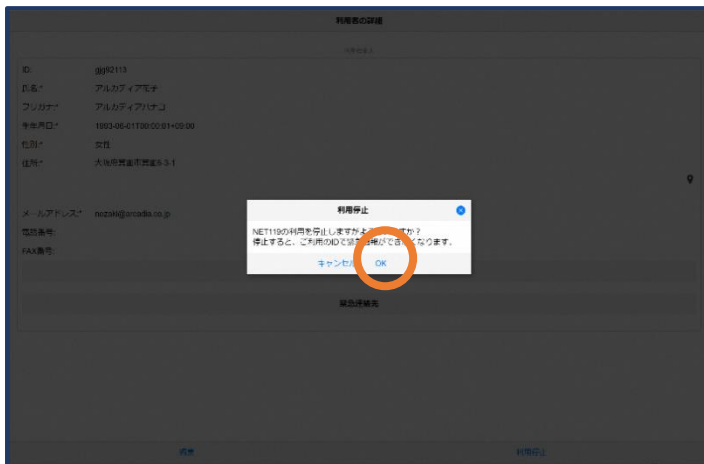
利用者の詳細

利用者情報

ID: ggg62113
氏名:* アルカディア花子
フリガナ:* アルカディアハナコ
生年月日:* 1993-06-01T00:00:01+09:00
性別:* 女性
住所:* 大阪府箕面市箕面5-3-1

メールアドレス:* nozaki@arcadia.co.jp
電話番号:
FAX番号:

緊急連絡先

利用停止

NET119の利用を停止しますがよろしい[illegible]か？
停止すると、ご利用のIDで通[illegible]報ができなくなります。

キャンセル OK

戻る 利用停止